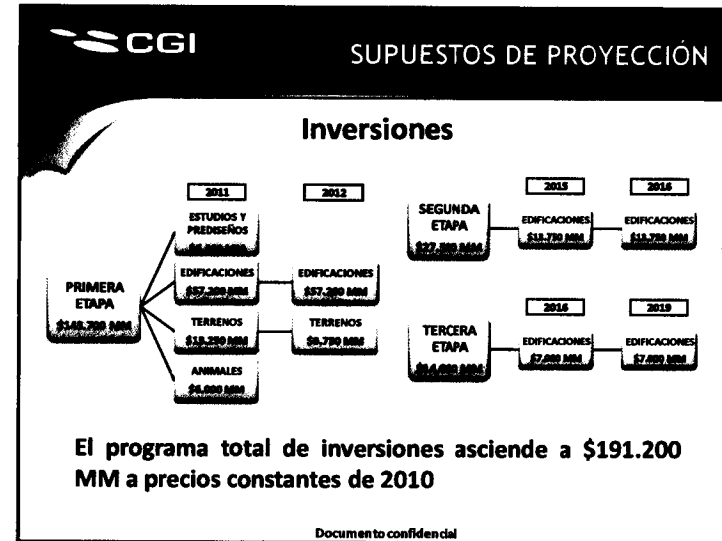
CGI

SUPUESTOS DE PROYECCIÓN

Inversiones

2011

2012

ESTUDIOS Y PREDISEÑOS
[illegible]

PRIMERA ETAPA
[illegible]

EDIFICACIONES
$57.200 MM

EDIFICACIONES
$57.200 MM

TERRENOS
$19.250 MM

TERRENOS
$9.750 MM

ANIMALES
$4.000 MM

2015

2016

SEGUNDA ETAPA
$27.500 MM

EDIFICACIONES
$13.750 MM

EDIFICACIONES
$13.750 MM

2016

2019

TERCERA ETAPA
$14.000 MM

EDIFICACIONES
$7.000 MM

EDIFICACIONES
$7.000 MM

El programa total de inversiones asciende a $191.200 MM a precios constantes de 2010

Documento confidencial